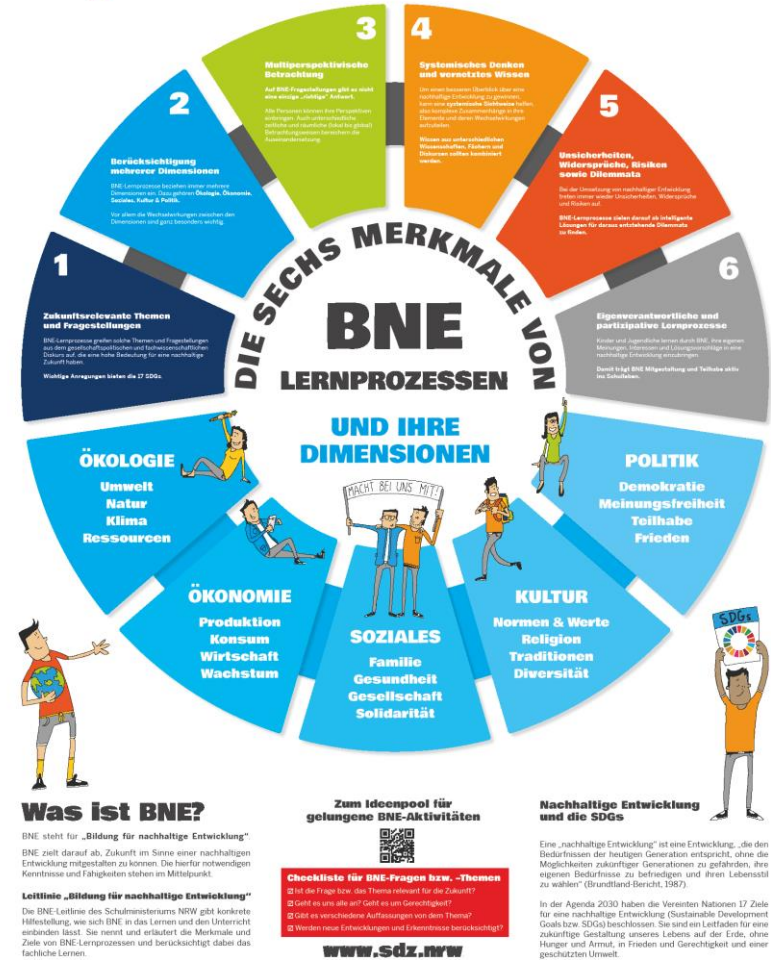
DIE SECHS MERKMALE VON

BNE

LERNPROZESSEN

UND IHRE DIMENSIONEN

1

Zukunftsrelevante Themen und Fragestellungen

BNE-Lernprozesse greifen solche Themen und Fragestellungen aus dem gesellschaftspolitischen und fachwissenschaftlichen Diskurs auf, die eine hohe Bedeutung für eine nachhaltige Zukunft haben.

Wichtige Anregungen bieten die 17 SDGs.

2

Berücksichtigung mehrerer Dimensionen

BNE-Lernprozesse beziehen immer mehrere Dimensionen ein. Dazu gehören Ökologie, Ökonomie, Soziales, Kultur & Politik.

Vor allem die Wechselwirkungen zwischen den Dimensionen sind ganz besonders wichtig.

3

Multiperspektivische Betrachtung

Auf BNE-Fragestellungen gibt es nicht eine einzige „richtige" Antwort.

Alle Personen können ihre Perspektiven einbringen. Auch unterschiedliche zeitliche und räumliche (lokal bis global) Betrachtungsweisen bereichern die Auseinandersetzung.

4

Systemisches Denken und vernetztes Wissen

Um einen besseren Überblick über eine nachhaltige Entwicklung zu gewinnen, kann eine systemische Sichtweise helfen, also komplexe Zusammenhänge in ihre Elemente und deren Wechselwirkungen aufzuteilen.

Wissen aus unterschiedlichen Wissenschaften, Fächern und Diskursen sollten kombiniert werden.

5

Unsicherheiten, Widersprüche, Risiken sowie Dilemmata

Bei der Umsetzung von nachhaltiger Entwicklung treten immer wieder Unsicherheiten, Widersprüche und Risiken auf.

BNE-Lernprozesse zielen darauf ab intelligente Lösungen für daraus entstehende Dilemmata zu finden.

6

Eigenverantwortliche und partizipative Lernprozesse

Kinder und Jugendliche lernen durch BNE, ihre eigenen Meinungen, Interessen und Lösungsvorschläge in eine nachhaltige Entwicklung einzubringen.

Damit trägt BNE Mitgestaltung und Teilhabe aktiv ins Schulleben.

ÖKOLOGIE
Umwelt
Natur
Klima
Ressourcen

ÖKONOMIE
Produktion
Konsum
Wirtschaft
Wachstum

MACHT BEI UNS MIT!

SOZIALES
Familie
Gesundheit
Gesellschaft
Solidarität

KULTUR
Normen & Werte
Religion
Traditionen
Diversität

POLITIK
Demokratie
Meinungsfreiheit
Teilhabe
Frieden

SDGs

Was ist BNE?

BNE steht für „Bildung für nachhaltige Entwicklung".

BNE zielt darauf ab, Zukunft im Sinne einer nachhaltigen Entwicklung mitgestalten zu können. Die hierfür notwendigen Kenntnisse und Fähigkeiten stehen im Mittelpunkt.

Leitlinie „Bildung für nachhaltige Entwicklung"

Die BNE-Leitlinie des Schulministeriums NRW gibt konkrete Hilfestellung, wie sich BNE in das Lernen und den Unterricht einbinden lässt. Sie nennt und erläutert die Merkmale und Ziele von BNE-Lernprozessen und berücksichtigt dabei das fachliche Lernen.

Zum Ideenpool für gelungene BNE-Aktivitäten

Checkliste für BNE-Fragen bzw. -Themen
☒ Ist die Frage bzw. das Thema relevant für die Zukunft?
☒ Geht es uns alle an? Geht es um Gerechtigkeit?
☒ Gibt es verschiedene Auffassungen von dem Thema?
☒ Werden neue Entwicklungen und Erkenntnisse berücksichtigt?

www.sdz.nrw

Nachhaltige Entwicklung und die SDGs

Eine „nachhaltige Entwicklung" ist eine Entwicklung, „die den Bedürfnissen der heutigen Generation entspricht, ohne die Möglichkeiten zukünftiger Generationen zu gefährden, ihre eigenen Bedürfnisse zu befriedigen und ihren Lebensstil zu wählen" (Brundtland-Bericht, 1987).

In der Agenda 2030 haben die Vereinten Nationen 17 Ziele für eine nachhaltige Entwicklung (Sustainable Development Goals bzw. SDGs) beschlossen. Sie sind ein Leitfaden für eine zukünftige Gestaltung unseres Lebens auf der Erde, ohne Hunger und Armut, in Frieden und Gerechtigkeit und einer geschützten Umwelt.